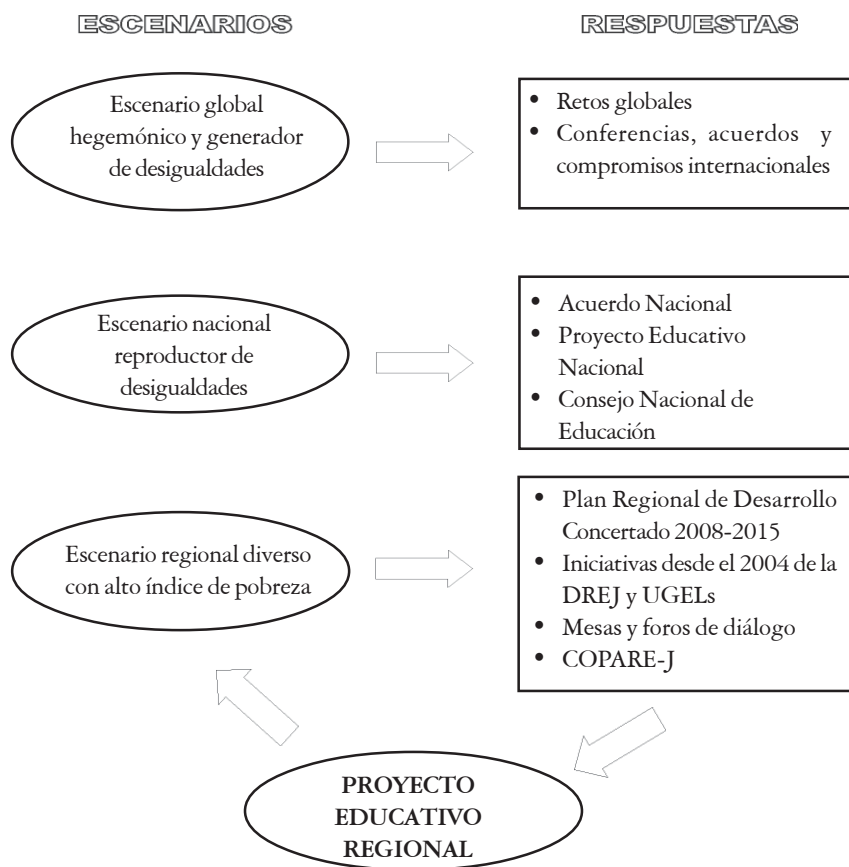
ESCENARIOS

RESPUESTAS

Escenario global hegemónico y generador de desigualdades

• Retos globales
• Conferencias, acuerdos y compromisos internacionales

Escenario nacional reproductor de desigualdades

• Acuerdo Nacional
• Proyecto Educativo Nacional
• Consejo Nacional de Educación

Escenario regional diverso con alto índice de pobreza

• Plan Regional de Desarrollo Concertado 2008-2015
• Iniciativas desde el 2004 de la DREJ y UGELs
• Mesas y foros de diálogo
• COPARE-J

PROYECTO EDUCATIVO REGIONAL